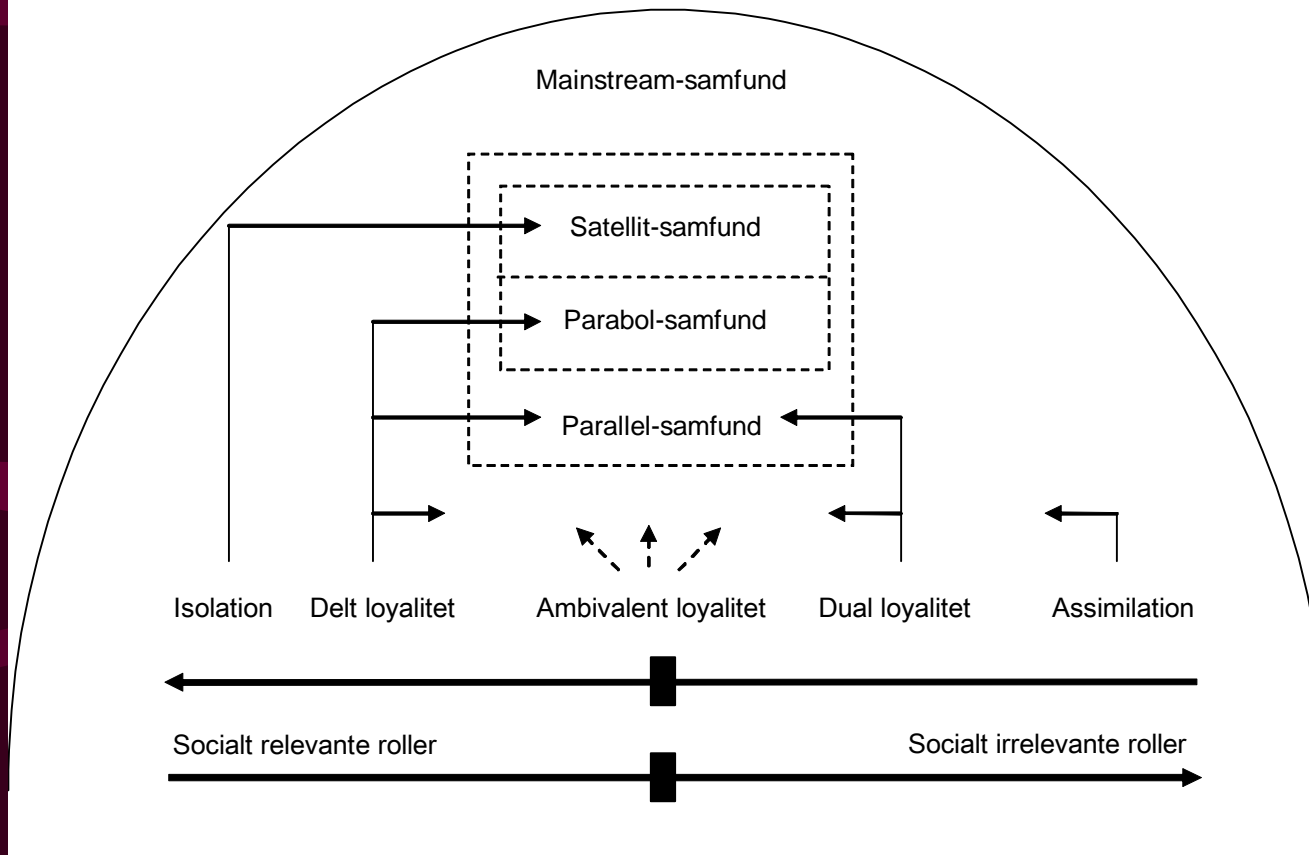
Mainstream-samfund

Satellit-samfund

Parabol-samfund

Parallel-samfund

Isolation

Delt loyalitet

Ambivalent loyalitet

Dual loyalitet

Assimilation

Socialt relevante roller

Socialt irrelevante roller